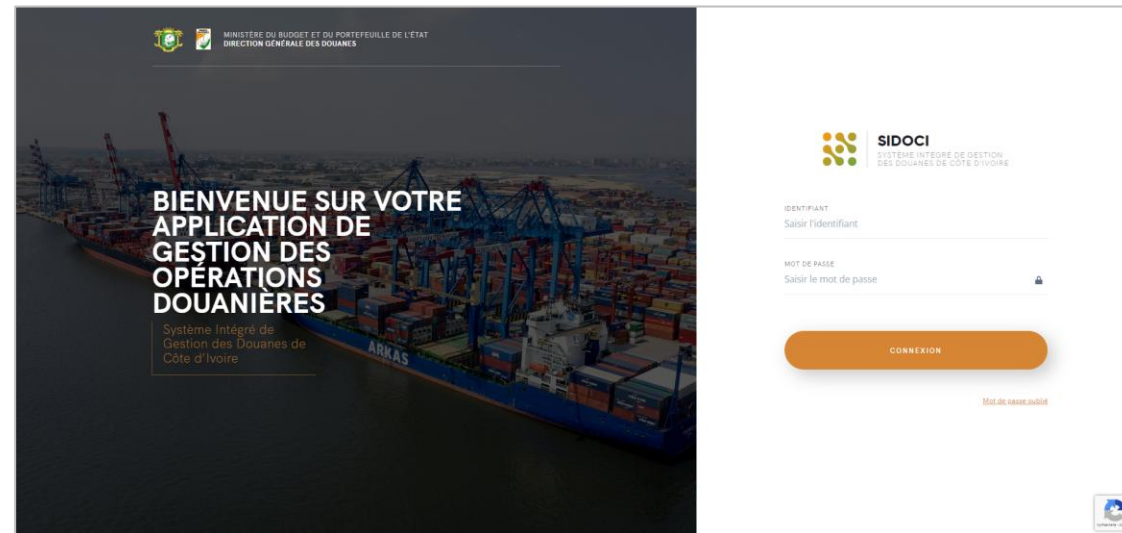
MINISTÈRE DU BUDGET ET DU PORTEFEUILLE DE L'ÉTAT
DIRECTION GÉNÉRALE DES DOUANES

BIENVENUE SUR VOTRE APPLICATION DE GESTION DES OPÉRATIONS DOUANIÈRES

Système Intégré de Gestion des Douanes de Côte d'Ivoire

ARKAS

SIDOCI
SYSTÈME INTÉGRÉ DE GESTION DES DOUANES DE CÔTE D'IVOIRE

IDENTIFIANT
Saisir l'identifiant

MOT DE PASSE
Saisir le mot de passe

CONNEXION

Mot de passe oublié